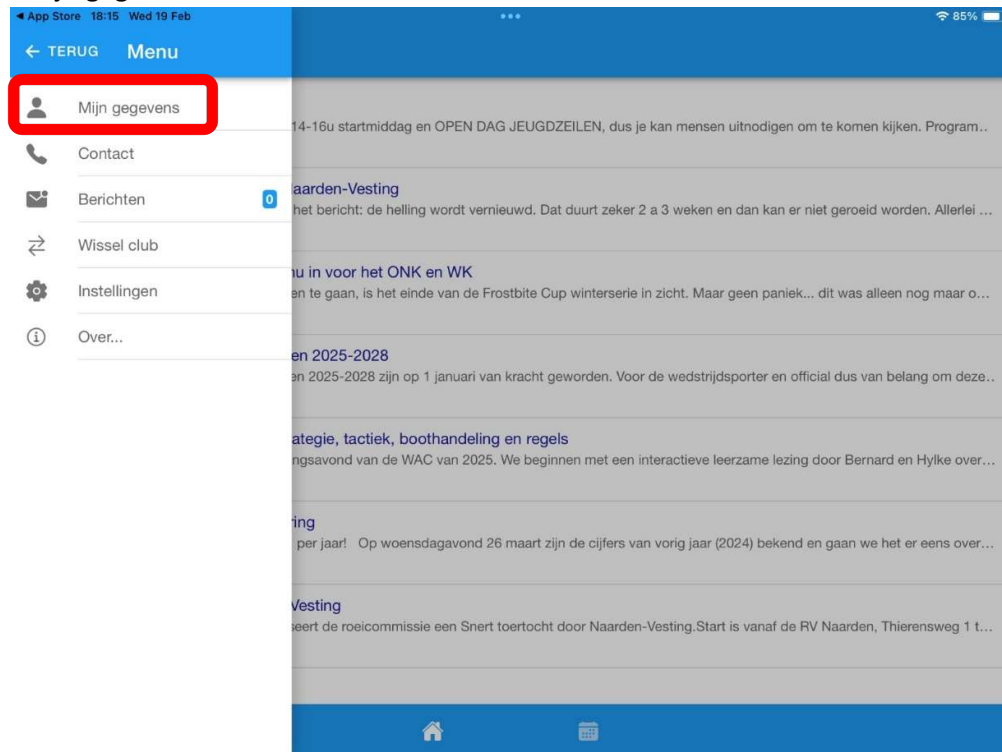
◀ App Store 18:15 Wed 19 Feb
85%

← TERUG Menu

Mijn gegevens

Contact

Berichten 0

Wissel club

Instellingen

Over...

14-16u startmiddag en OPEN DAG JEUGDZEILEN, dus je kan mensen uitnodigen om te komen kijken. Program..

aarden-Vesting
het bericht: de helling wordt vernieuwd. Dat duurt zeker 2 a 3 weken en dan kan er niet geroeid worden. Allerlei ...

u in voor het ONK en WK
en te gaan, is het einde van de Frostbite Cup winterserie in zicht. Maar geen paniek... dit was alleen nog maar o...

en 2025-2028
en 2025-2028 zijn op 1 januari van kracht geworden. Voor de wedstrijdsporter en official dus van belang om deze..

ategie, tactiek, boothandeling en regels
ngsavond van de WAC van 2025. We beginnen met een interactieve leerzame lezing door Bernard en Hylke over...

ring
per jaar! Op woensdagavond 26 maart zijn de cijfers van vorig jaar (2024) bekend en gaan we het er eens over...

Vesting
eert de roeicommissie een Snert toertocht door Naarden-Vesting.Start is vanaf de RV Naarden, Thierensweg 1 t...